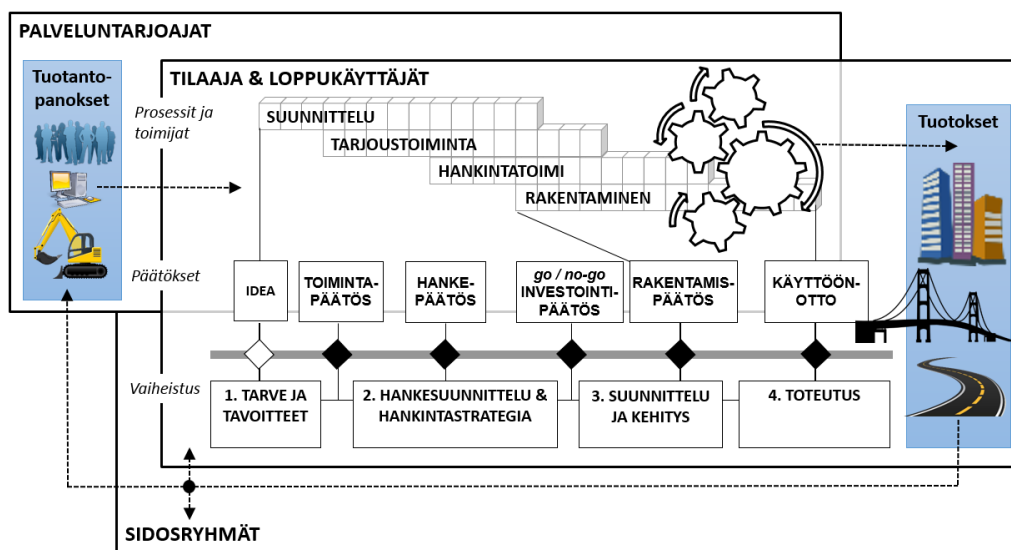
PALVELUNTARJOAJAT

Tuotantopanokset

TILAAJA & LOPPUKÄYTTÄJÄT

Prosessit ja toimijat

SUUNNITTELU

TARJOUSTOIMINTA

HANKINTATOIMI

RAKENTAMINEN

Tuotokset

Päätökset

IDEA

TOIMINTAPÄÄTÖS

HANKEPÄÄTÖS

*go / no-go* INVESTOINTIPÄÄTÖS

RAKENTAMISPÄÄTÖS

KÄYTTÖÖNOTTO

Vaiheistus

1. TARVE JA TAVOITTEET

2. HANKESUUNNITTELU & HANKINTASTRATEGIA

3. SUUNNITTELU JA KEHITYS

4. TOTEUTUS

SIDOSRYHMÄT